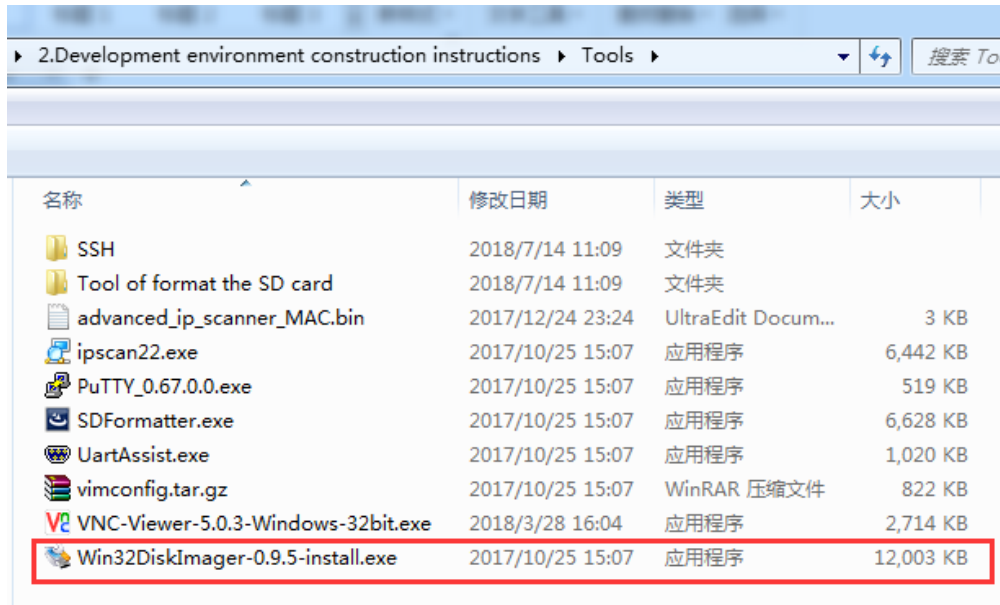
2.Development environment construction instructions ▸ Tools ▸

搜索 To

| 名称 | 修改日期 | 类型 | 大小 |
|---|---|---|---|
| SSH | 2018/7/14 11:09 | 文件夹 | |
| Tool of format the SD card | 2018/7/14 11:09 | 文件夹 | |
| advanced_ip_scanner_MAC.bin | 2017/12/24 23:24 | UltraEdit Docum... | 3 KB |
| ipscan22.exe | 2017/10/25 15:07 | 应用程序 | 6,442 KB |
| PuTTY_0.67.0.0.exe | 2017/10/25 15:07 | 应用程序 | 519 KB |
| SDFormatter.exe | 2017/10/25 15:07 | 应用程序 | 6,628 KB |
| UartAssist.exe | 2017/10/25 15:07 | 应用程序 | 1,020 KB |
| vimconfig.tar.gz | 2017/10/25 15:07 | WinRAR 压缩文件 | 822 KB |
| VNC-Viewer-5.0.3-Windows-32bit.exe | 2018/3/28 16:04 | 应用程序 | 2,714 KB |
| Win32DiskImager-0.9.5-install.exe | 2017/10/25 15:07 | 应用程序 | 12,003 KB |